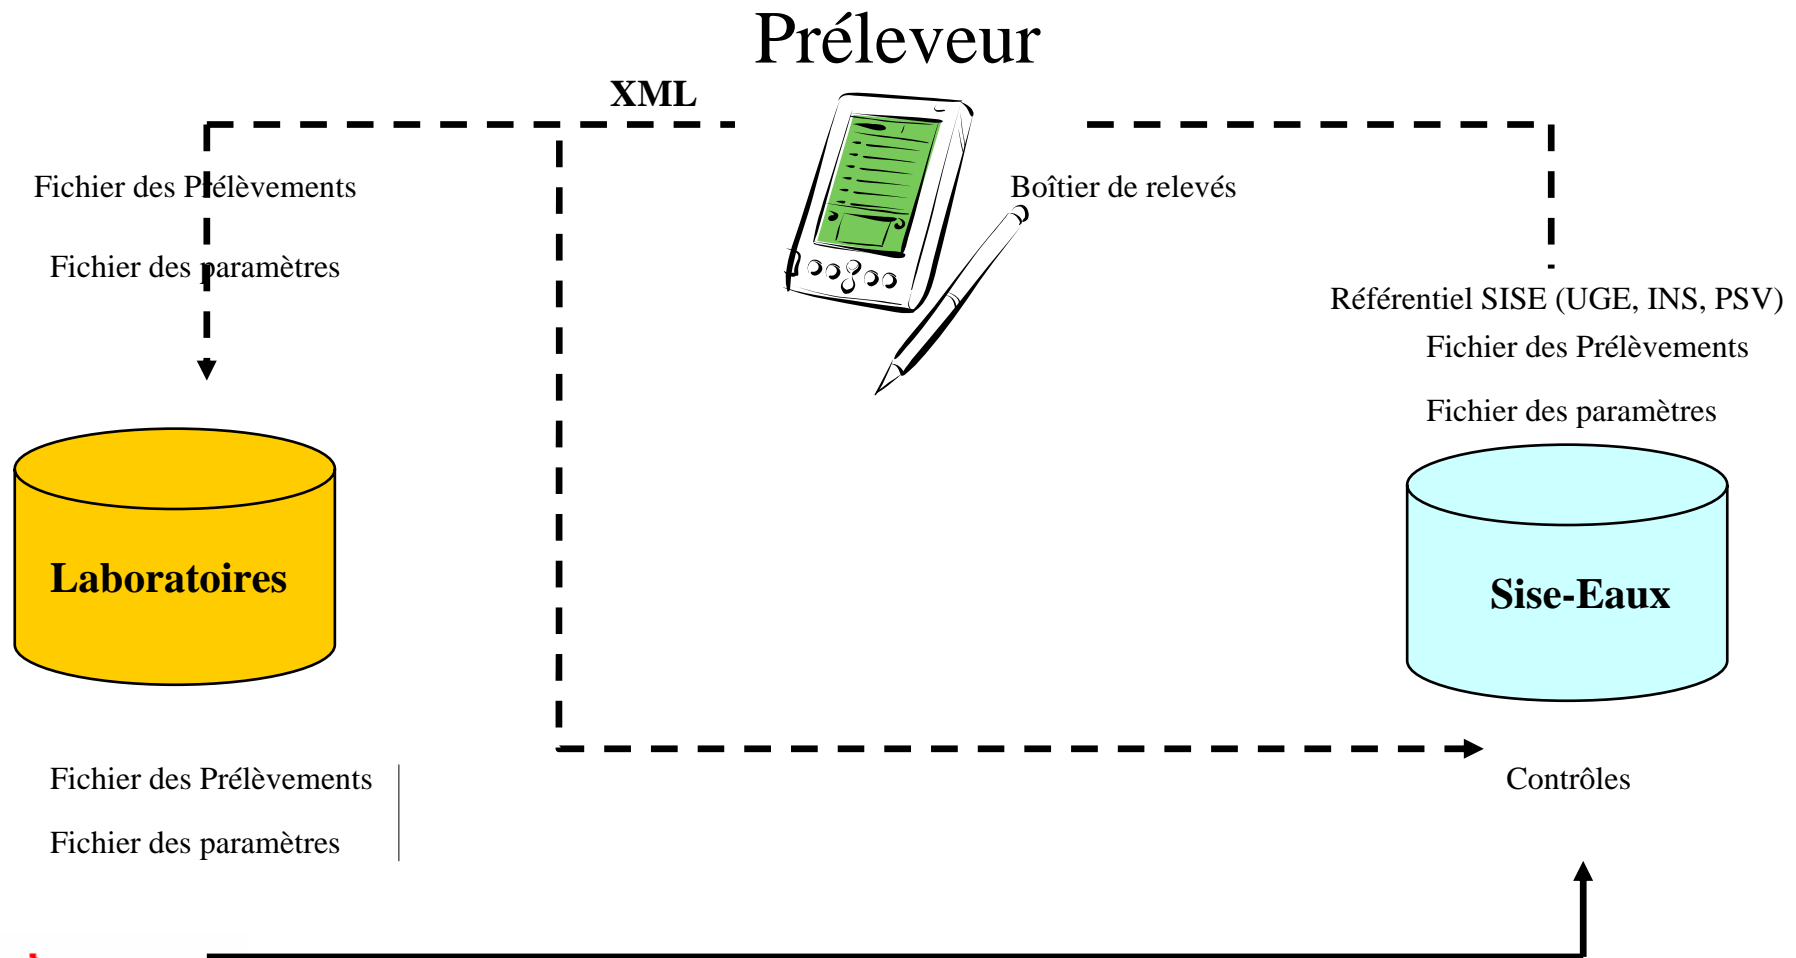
Préleveur

XML

Fichier des Prélèvements

Fichier des paramètres

Boîtier de relevés

Référentiel SISE (UGE, INS, PSV)

Fichier des Prélèvements

Fichier des paramètres

Laboratoires

Sise-Eaux

Fichier des Prélèvements

Fichier des paramètres

Contrôles